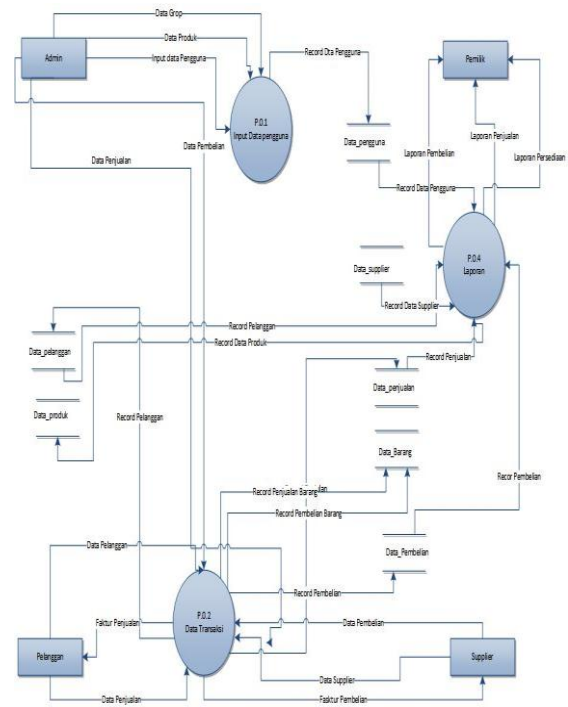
Data Grop
Data Produk
Admin
Input data Pengguna
Record Dta Pengguna
Pemilik
P.0.1
Input Data pengguna
Data_pengguna
Laporan Penjualan
Data Pembelian
Data Penjualan
Laporan Pembelian
Laporan Persediaan
Record Data Pengguna
P.0.4
Laporan
Data_supplier
Record Data Supplier
Record Pelanggan
Data_pelanggan
Record Data Produk
Record Penjualan
Data_penjualan
Data_produk
Record Pelanggan
Data_Barang
Recor Pembelian
Record Penjualan Barang
Record Pembelian Barang
Data Pelanggan
Data_Pembelian
Record Pembelian
Faktur Penjualan
P.0.2
Data Transaksi
Data Pembelian
Pelanggan
Data Supplier
Supplier
Data Penjualan
Faktur Pembelian